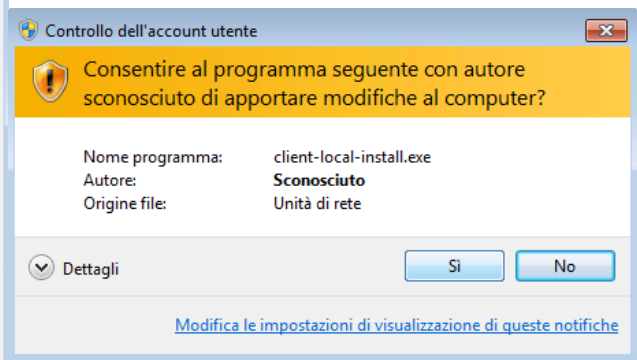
Controllo dell'account utente

Consentire al programma seguente con autore sconosciuto di apportare modifiche al computer?

| | |
|---|---|
| Nome programma: | client-local-install.exe |
| Autore: | Sconosciuto |
| Origine file: | Unità di rete |

Dettagli

Sì

No

Modifica le impostazioni di visualizzazione di queste notifiche